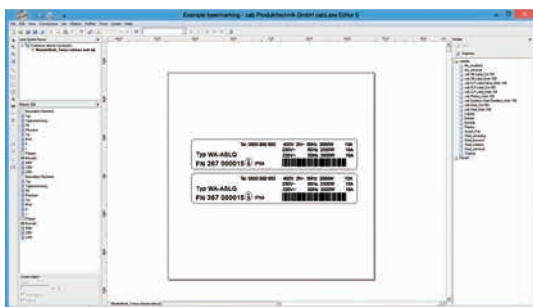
Example laser marking - cab Produkttechnik GmbH cabLase Editor 5

Tel. 0800 000 000
400V 3N~ 50Hz 3000W 10A
230V~ 50Hz 2000W 16A
230V~ 50Hz 2300W 10A
Typ WA-ASLG
FN 267 00001 PH

Tel. 0800 000 000
400V 3N~ 50Hz 3000W 10A
230V~ 50Hz 2000W 16A
230V~ 50Hz 2300W 10A
Typ WA-ASLG
FN 267 00001 PH